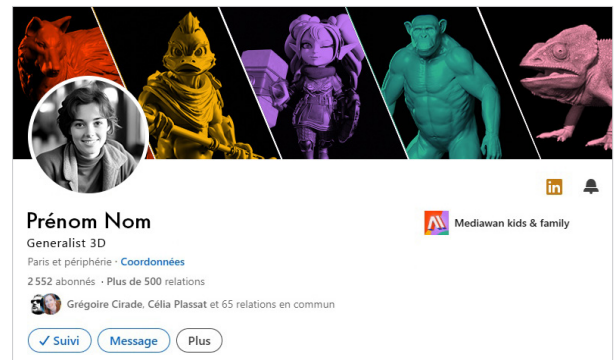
in

Prénom Nom

Generalist 3D

Paris et périphérie · Coordonnées

2 552 abonnés · Plus de 500 relations

Grégoire Cirade, Célia Plassat et 65 relations en commun

Mediawan kids & family

✓ Suivi

Message

Plus